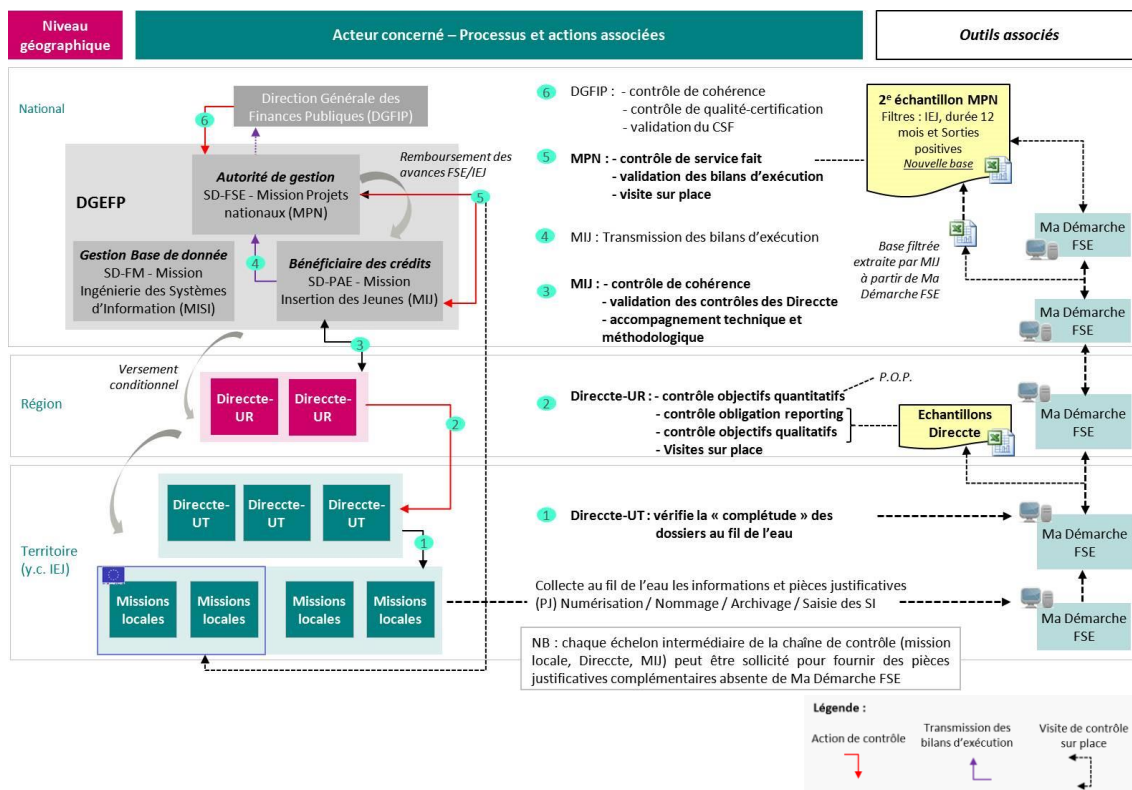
Niveau géographique

Acteur concerné – Processus et actions associées

Outils associés

National

Direction Générale des Finances Publiques (DGFIP)

6

DGFEP

Autorité de gestion
SD-FSE - Mission Projets nationaux (MPN)

Remboursement des avances FSE/IEJ

5

Gestion Base de donnée
SD-FM - Mission Ingénierie des Systèmes d'Information (MISI)

4

Bénéficiaire des crédits
SD-PAE - Mission Insertion des Jeunes (MIJ)

3

Versement conditionnel

Région

Direccte-UR

Direccte-UR

2

Territoire (y.c. IEJ)

Direccte-UT

Direccte-UT

Direccte-UT

1

Missions locales

Missions locales

Missions locales

Missions locales

6 DGFIP : - contrôle de cohérence
- contrôle de qualité-certification
- validation du CSF

5 MPN : - contrôle de service fait
- validation des bilans d'exécution
- visite sur place

4 MIJ : Transmission des bilans d'exécution

3 MIJ : - contrôle de cohérence
- validation des contrôles des Direccte
- accompagnement technique et méthodologique

2 Direccte-UR : - contrôle objectifs quantitatifs
- contrôle obligation reporting
- contrôle objectifs qualitatifs
- Visites sur place

P.O.P.

1 Direccte-UT : vérifie la « complétude » des dossiers au fil de l'eau

Collecte au fil de l'eau les informations et pièces justificatives (PJ) Numérisation / Nommage / Archivage / Saisie des SI

NB : chaque échelon intermédiaire de la chaîne de contrôle (mission locale, Direccte, MIJ) peut être sollicité pour fournir des pièces justificatives complémentaires absente de Ma Démarche FSE

2$^{e}$ échantillon MPN
Filtres : IEJ, durée 12 mois et Sorties positives
Nouvelle base

Base filtrée extraite par MIJ à partir de Ma Démarche FSE

Ma Démarche FSE

Ma Démarche FSE

Ma Démarche FSE

Echantillons Direccte

Ma Démarche FSE

Ma Démarche FSE

Légende :

Action de contrôle

Transmission des bilans d'exécution

Visite de contrôle sur place